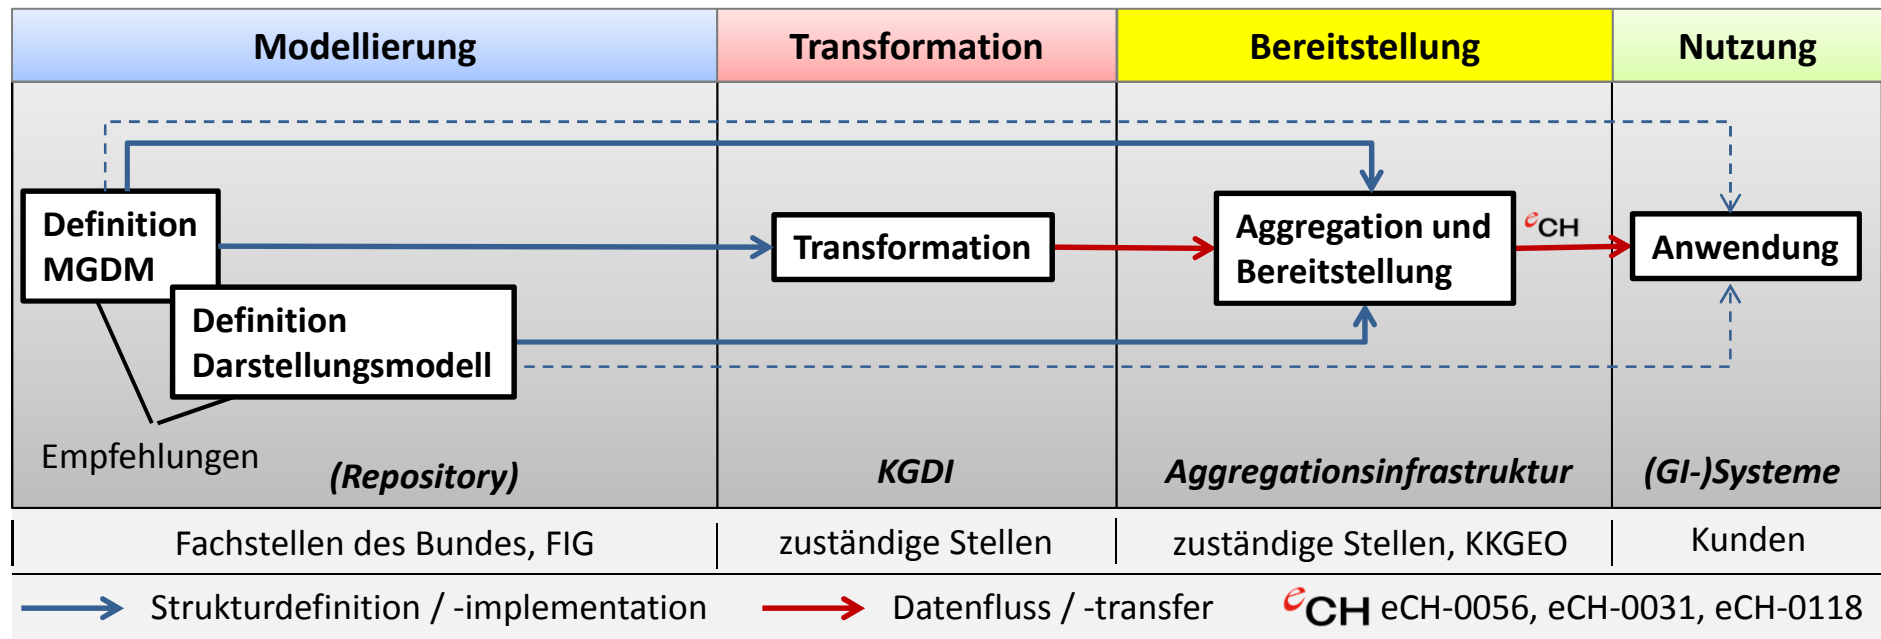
Modellierung | Transformation | Bereitstellung | Nutzung

Definition MGDM

Definition Darstellungsmodell

Empfehlungen

(Repository)

Transformation

KGDI

Aggregation und Bereitstellung

Aggregationsinfrastruktur

eCH

Anwendung

(GI-)Systeme

| Fachstellen des Bundes, FIG | zuständige Stellen | zuständige Stellen, KKGEO | Kunden |
|---|---|---|---|

Strukturdefinition / -implementation

Datenfluss / -transfer

eCH eCH-0056, eCH-0031, eCH-0118